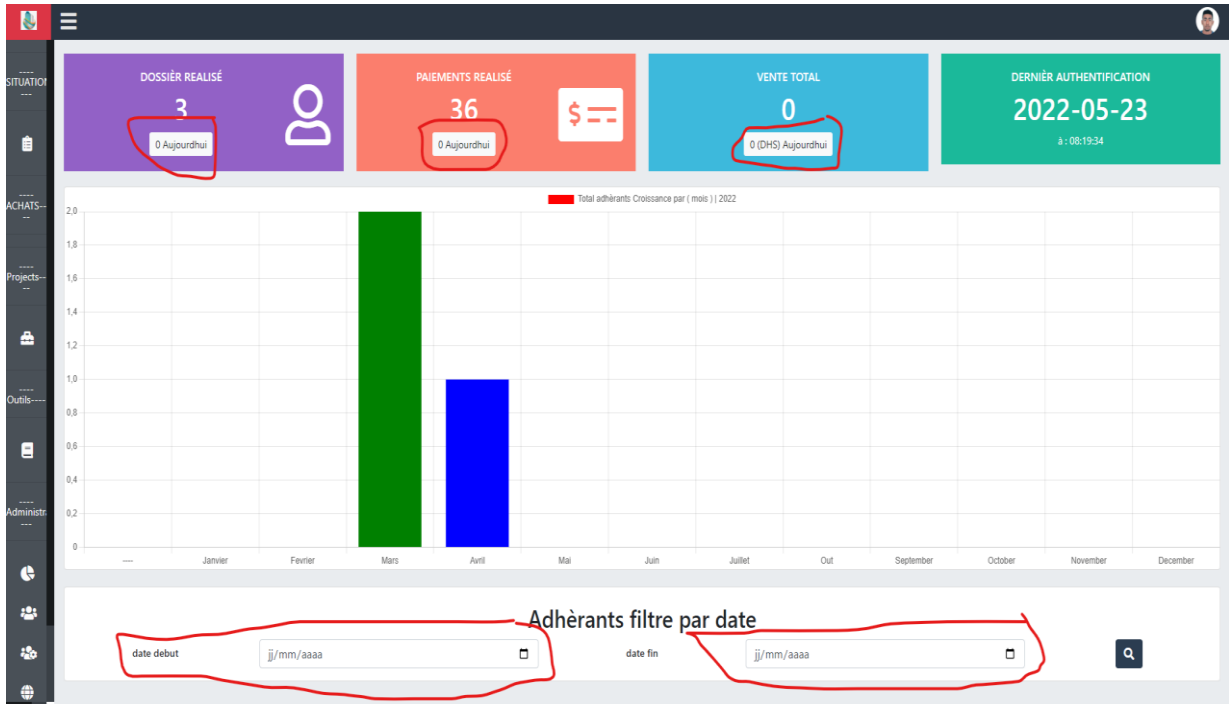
----
SITUATION
---

----
ACHATS---
--

----
Projects---
--

----
Outils----

----
Administr
---

DOSSIÈR REALISÉ
3
0 Aujourdhui

PAIEMENTS REALISÉ
36
0 Aujourdhui

VENTE TOTAL
0
0 (DHS) Aujourdhui

DERNIÈR AUTHENTIFICATION
2022-05-23
à : 08:19:34

Total adhèrants Croissance par ( mois ) | 2022

2,0
1,8
1,6
1,4
1,2
1,0
0,8
0,6
0,4
0,2
0

---- Janvier Fevrier Mars Avril Mai Juin Juillet Out September October November December

Adhèrants filtre par date

date debut jj/mm/aaaa

date fin jj/mm/aaaa